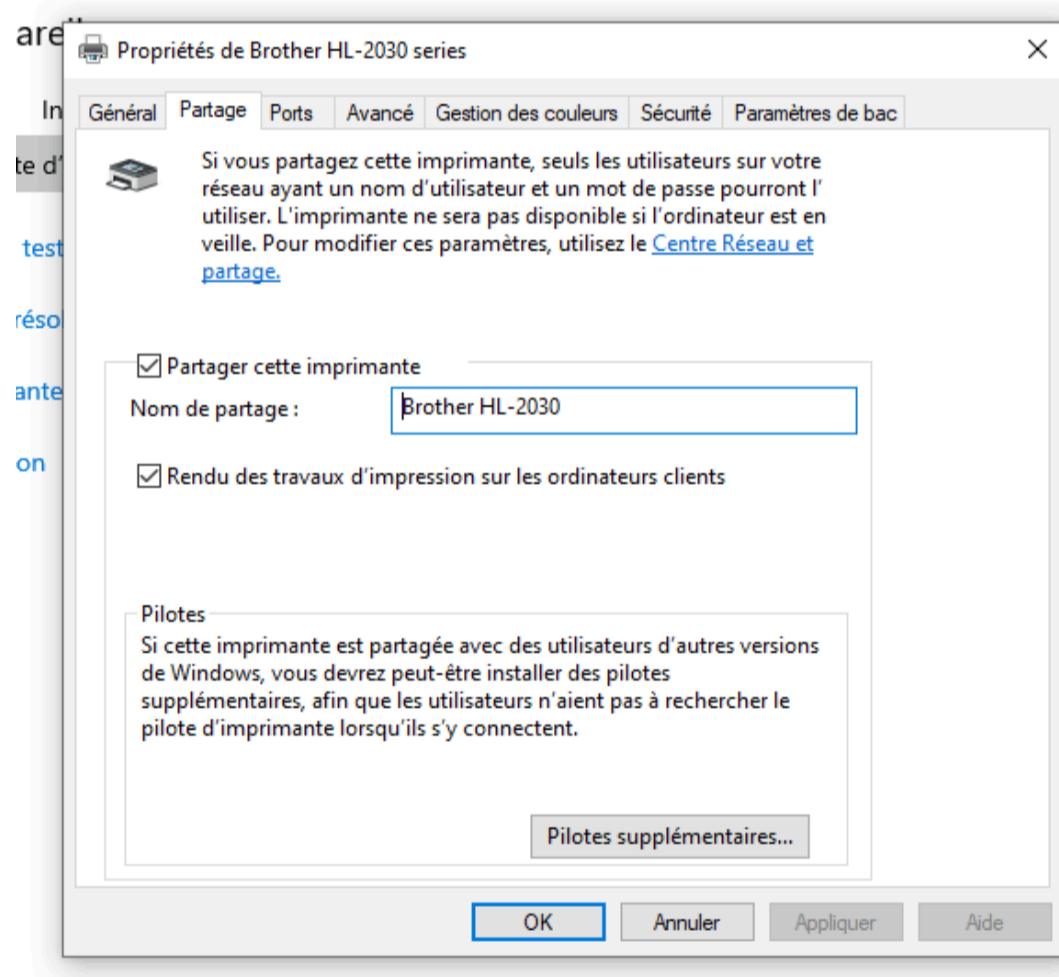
are

In

te d'

test

réso

ante

on

Propriétés de Brother HL-2030 series

×

Général | Partage | Ports | Avancé | Gestion des couleurs | Sécurité | Paramètres de bac

Si vous partagez cette imprimante, seuls les utilisateurs sur votre réseau ayant un nom d'utilisateur et un mot de passe pourront l' utiliser. L'imprimante ne sera pas disponible si l'ordinateur est en veille. Pour modifier ces paramètres, utilisez le Centre Réseau et partage.

☑ Partager cette imprimante

Nom de partage : Brother HL-2030

☑ Rendu des travaux d'impression sur les ordinateurs clients

Pilotes

Si cette imprimante est partagée avec des utilisateurs d'autres versions de Windows, vous devrez peut-être installer des pilotes supplémentaires, afin que les utilisateurs n'aient pas à rechercher le pilote d'imprimante lorsqu'ils s'y connectent.

Pilotes supplémentaires...

OK | Annuler | Appliquer | Aide